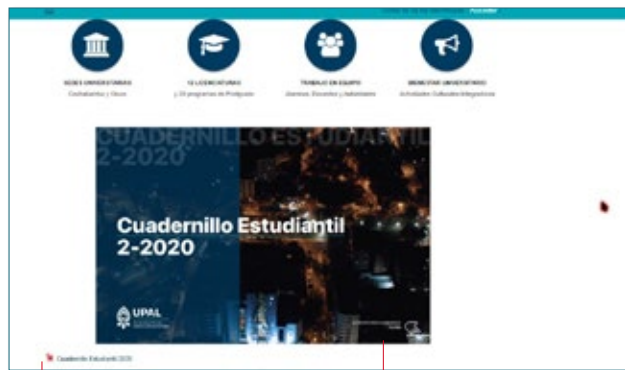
SEDES UNIVERSITARIAS
Cochabamba y Oruro

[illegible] LICENCIATURAS
y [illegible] programas de Postgrado

TRABAJO EN EQUIPO
Alumnos, Docentes y Autoridades

BIENESTAR UNIVERSITARIO
Actividades Culturales Integradoras

CUADERNILLO ESTUDIANTIL
2-2020

Cuadernillo Estudiantil
2-2020

UPAL

Cuadernillo Estudiantil 2020